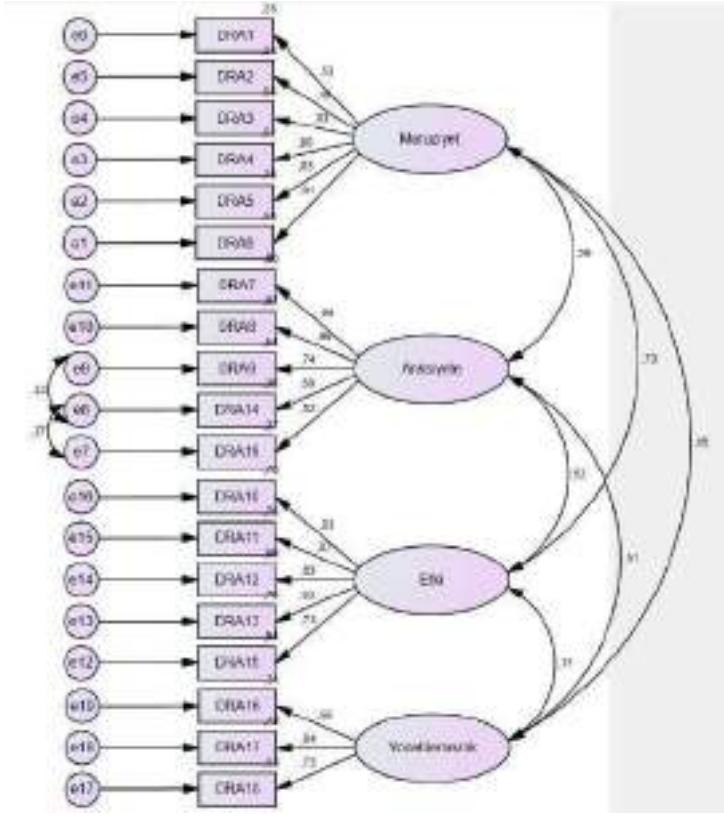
e6
e5
e4
e3
e2
e1
e11
e10
e9
e8
e7
e16
e15
e14
e13
e12
e19
e18
e17

.25
DRA1
DRA2
DRA3
DRA4
DRA5
DRA6
DRA7
DRA8
DRA9
DRA14
DRA15
DRA10
DRA11
DRA12
DRA13
DRA15
DRA16
DRA17
DRA18

.53
.36
.37
.80
.83
.61
Memnuniyet

.84
.80
.74
.59
.52
Anksiyete

.33
.37

.83
.80
.83
.80
.73
Etki

.66
.84
.73
Yoğunlaşmacılık

.59
.73
.52
.35
.61
.31